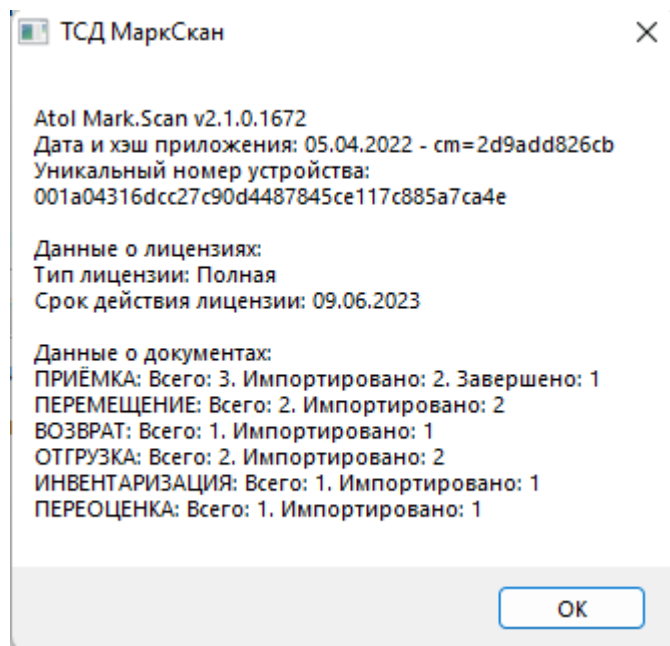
ТСД МаркСкан

Atol Mark.Scan v2.1.0.1672
Дата и хэш приложения: 05.04.2022 - cm=2d9add826cb
Уникальный номер устройства:
001a04316dcc27c90d4487845ce117c885a7ca4e

Данные о лицензиях:
Тип лицензии: Полная
Срок действия лицензии: 09.06.2023

Данные о документах:
ПРИЁМКА: Всего: 3. Импортировано: 2. Завершено: 1
ПЕРЕМЕЩЕНИЕ: Всего: 2. Импортировано: 2
ВОЗВРАТ: Всего: 1. Импортировано: 1
ОТГРУЗКА: Всего: 2. Импортировано: 2
ИНВЕНТАРИЗАЦИЯ: Всего: 1. Импортировано: 1
ПЕРЕОЦЕНКА: Всего: 1. Импортировано: 1

OK